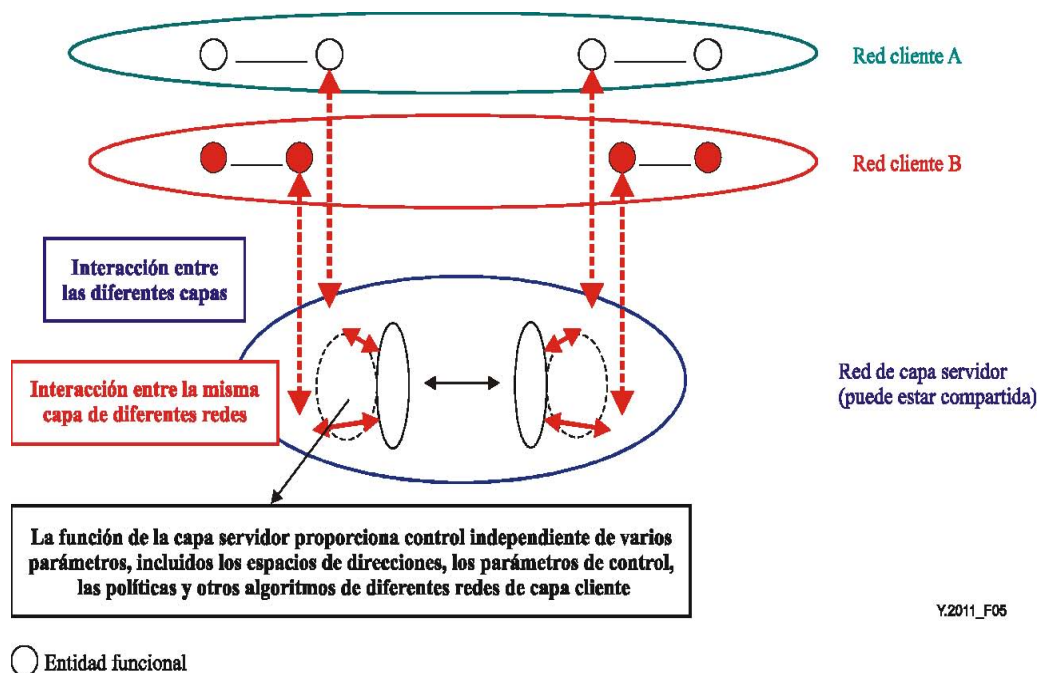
Red cliente A

Red cliente B

Interacción entre las diferentes capas

Interacción entre la misma capa de diferentes redes

Red de capa servidor (puede estar compartida)

La función de la capa servidor proporciona control independiente de varios parámetros, incluidos los espacios de direcciones, los parámetros de control, las políticas y otros algoritmos de diferentes redes de capa cliente

Y.2011_F05

Entidad funcional